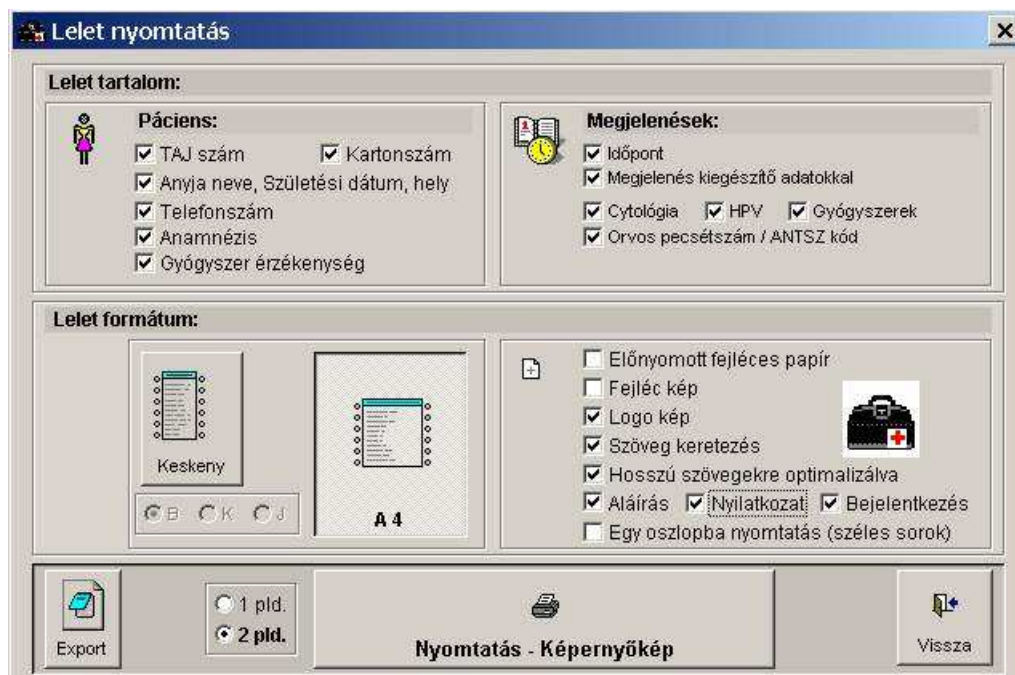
Lelet nyomtatás

Lelet tartalom:

Páciens:
TAJ szám
Kartonszám
Anyja neve, Születési dátum, hely
Telefonszám
Anamnézis
Gyógyszer érzékenység

Megjelenések:
Időpont
Megjelenés kiegészítő adatokkal
Cytológia
HPV
Gyógyszerek
Orvos pecsétszám / ANTSZ kód

Lelet formátum:

Keskeny
B
K
J
A 4

Előnyomott fejléces papír
Fejléc kép
Logo kép
Szöveg keretezés
Hosszú szövegekre optimalizálva
Aláírás
Nyilatkozat
Bejelentkezés
Egy oszlopba nyomtatás (széles sorok)

Export
1 pld.
2 pld.
Nyomtatás - Képernyőkép
Vissza